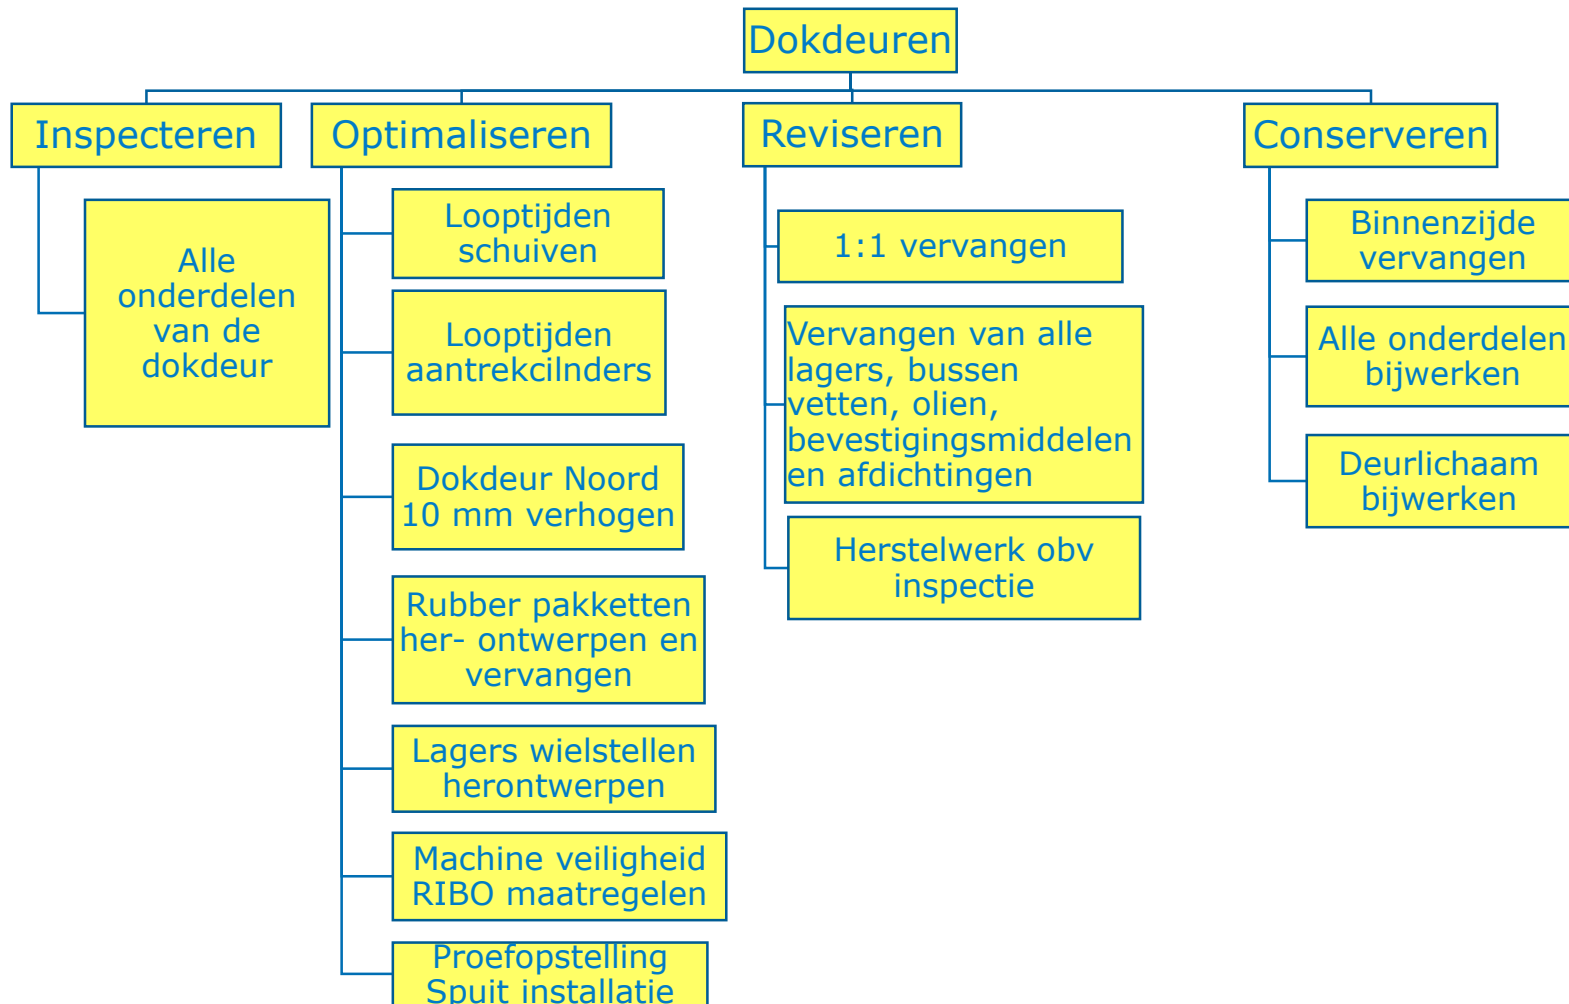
Dokdeuren

Inspecteren

Alle onderdelen van de dokdeur

Optimaliseren

Looptijden schuiven

Looptijden aantrekcilnders

Dokdeur Noord 10 mm verhogen

Rubber pakketten her- ontwerpen en vervangen

Lagers wielstellen herontwerpen

Machine veiligheid RIBO maatregelen

Proefopstelling Spuit installatie

Reviseren

1:1 vervangen

Vervangen van alle lagers, bussen vetten, olien, bevestigingsmiddelen en afdichtingen

Herstelwerk obv inspectie

Conserveren

Binnenzijde vervangen

Alle onderdelen bijwerken

Deurlichaam bijwerken